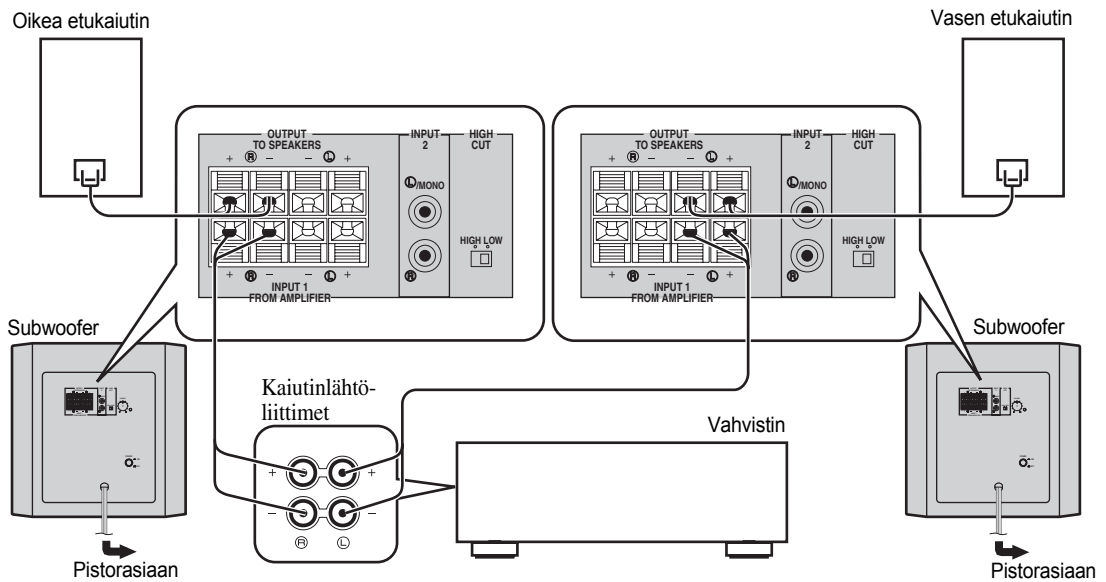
Oikea etukaiutin

Vasen etukaiutin

OUTPUT TO SPEAKERS
+ R − − L +
INPUT 2
HIGH CUT
L/MONO
R
HIGH LOW
+ R − − L +
INPUT 1 FROM AMPLIFIER

OUTPUT TO SPEAKERS
+ R − − L +
INPUT 2
HIGH CUT
L/MONO
R
HIGH LOW
+ R − − L +
INPUT 1 FROM AMPLIFIER

Subwoofer

Subwoofer

Kaiutinlähtöliittimet

Vahvistin

+ +
− −
R L

Pistorasiaan

Pistorasiaan